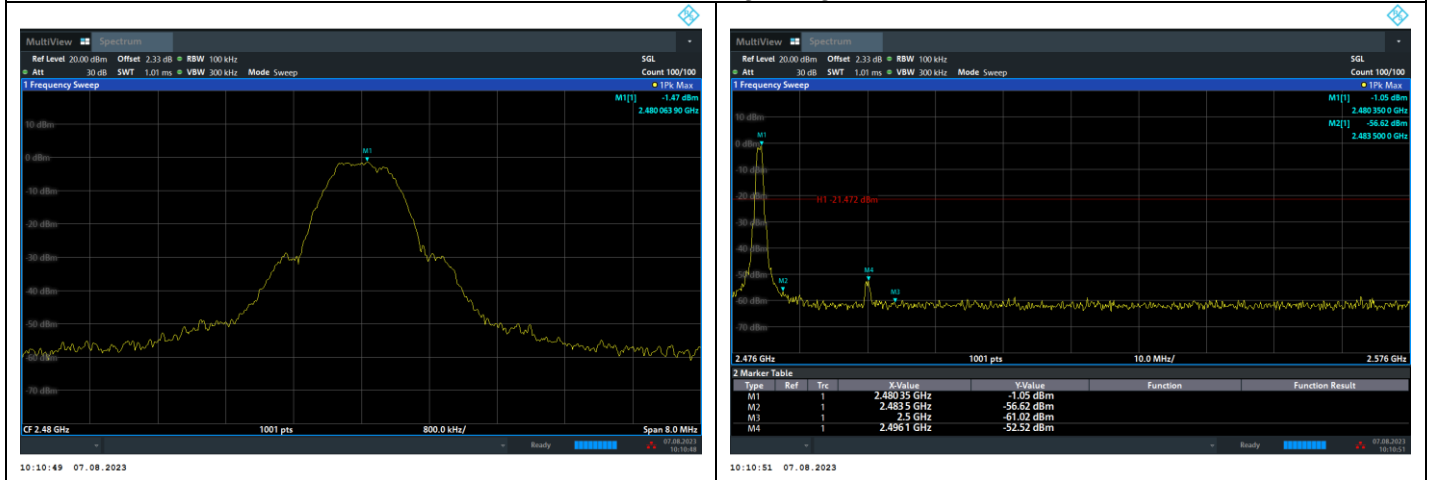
MultiView Spectrum

Ref Level 20.00 dBm Offset 2.33 dB RBW 100 kHz SGL
Att 30 dB SWT 1.01 ms VBW 300 kHz Mode Sweep Count 100/100

1 Frequency Sweep 1Pk Max

M1[1] -1.47 dBm
2.480 063 90 GHz

10 dBm
0 dBm
-10 dBm
-20 dBm
-30 dBm
-40 dBm
-50 dBm
-60 dBm
-70 dBm

M1

CF 2.48 GHz 1001 pts 800.0 kHz/ Span 8.0 MHz

Ready 07.08.2023 10:10:48

10:10:49 07.08.2023

MultiView Spectrum

Ref Level 20.00 dBm Offset 2.33 dB RBW 100 kHz SGL
Att 30 dB SWT 1.01 ms VBW 300 kHz Mode Sweep Count 100/100

1 Frequency Sweep 1Pk Max

M1[1] -1.05 dBm
2.480 350 0 GHz
M2[1] -56.62 dBm
2.483 500 0 GHz

10 dBm
0 dBm
-10 dBm
-20 dBm
H1 -21.472 dBm
-30 dBm
-40 dBm
-50 dBm
-60 dBm
-70 dBm

M1 M2 M4 M3

2.476 GHz 1001 pts 10.0 MHz/ 2.576 GHz

2 Marker Table

| Type | Ref | Trc | X-Value | Y-Value | Function | Function Result |
|---|---|---|---|---|---|---|
| M1 | | 1 | 2.480 35 GHz | -1.05 dBm | | |
| M2 | | 1 | 2.483 5 GHz | -56.62 dBm | | |
| M3 | | 1 | 2.5 GHz | -61.02 dBm | | |
| M4 | | 1 | 2.496 1 GHz | -52.52 dBm | | |

Ready 07.08.2023 10:10:51

10:10:51 07.08.2023